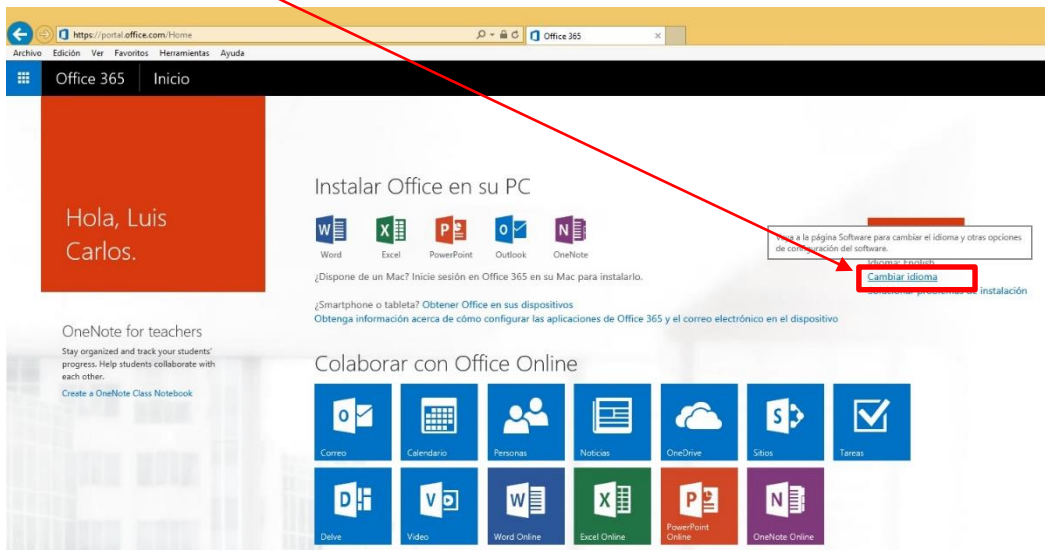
https://portal.office.com/Home
Office 365
Archivo Edición Ver Favoritos Herramientas Ayuda
Office 365 Inicio

Hola, Luis Carlos.

OneNote for teachers
Stay organized and track your students' progress. Help students collaborate with each other.
Create a OneNote Class Notebook

Instalar Office en su PC
Word Excel PowerPoint Outlook OneNote
¿Dispone de un Mac? Inicie sesión en Office 365 en su Mac para instalarlo.
¿Smartphone o tableta? Obtener Office en sus dispositivos
Obtenga información acerca de cómo configurar las aplicaciones de Office 365 y el correo electrónico en el dispositivo

Vaya a la página Software para cambiar el idioma y otras opciones de configuración del software.
Idioma: English
Cambiar idioma
Solucionar problemas de instalación

Colaborar con Office Online
Correo
Calendario
Personas
Noticias
OneDrive
Sitios
Tareas
Delve
Video
Word Online
Excel Online
PowerPoint Online
OneNote Online